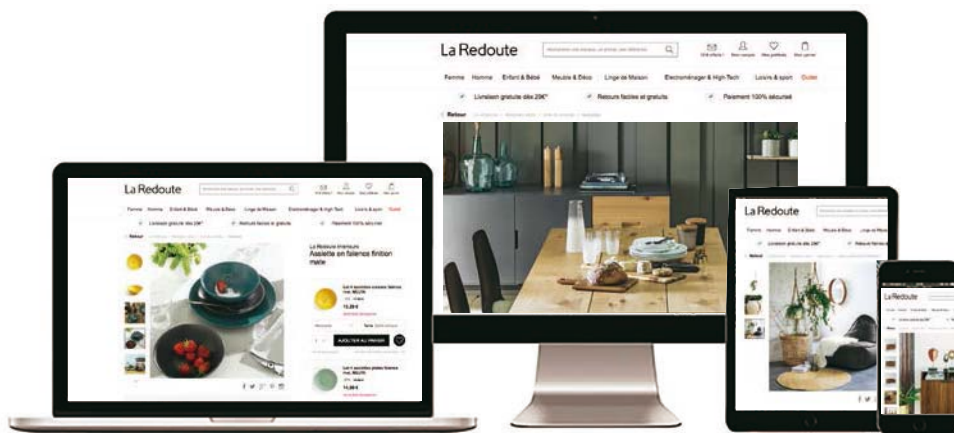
La Redoute

Femme Homme Enfant & Bébé Meuble & Déco Linge de Maison Electroménager & High Tech Loisirs & sport Outlet

Livraison gratuite dès 29€* Retours faciles et gratuits Paiement 100% sécurisé

Retour

La Redoute

Femme Homme Enfant & Bébé Meuble & Déco Linge de Maison Electroménager & High Tech Loisirs & sport Outlet

Livraison gratuite dès 29€* Retours faciles et gratuits Paiement 100% sécurisé

Retour

La Redoute Intérieurs
Assiette en faïence finition mate

AJOUTER AU PANIER

La Redoute

Femme

Livraison gratuite dès 29€*

Retour

La Redoute